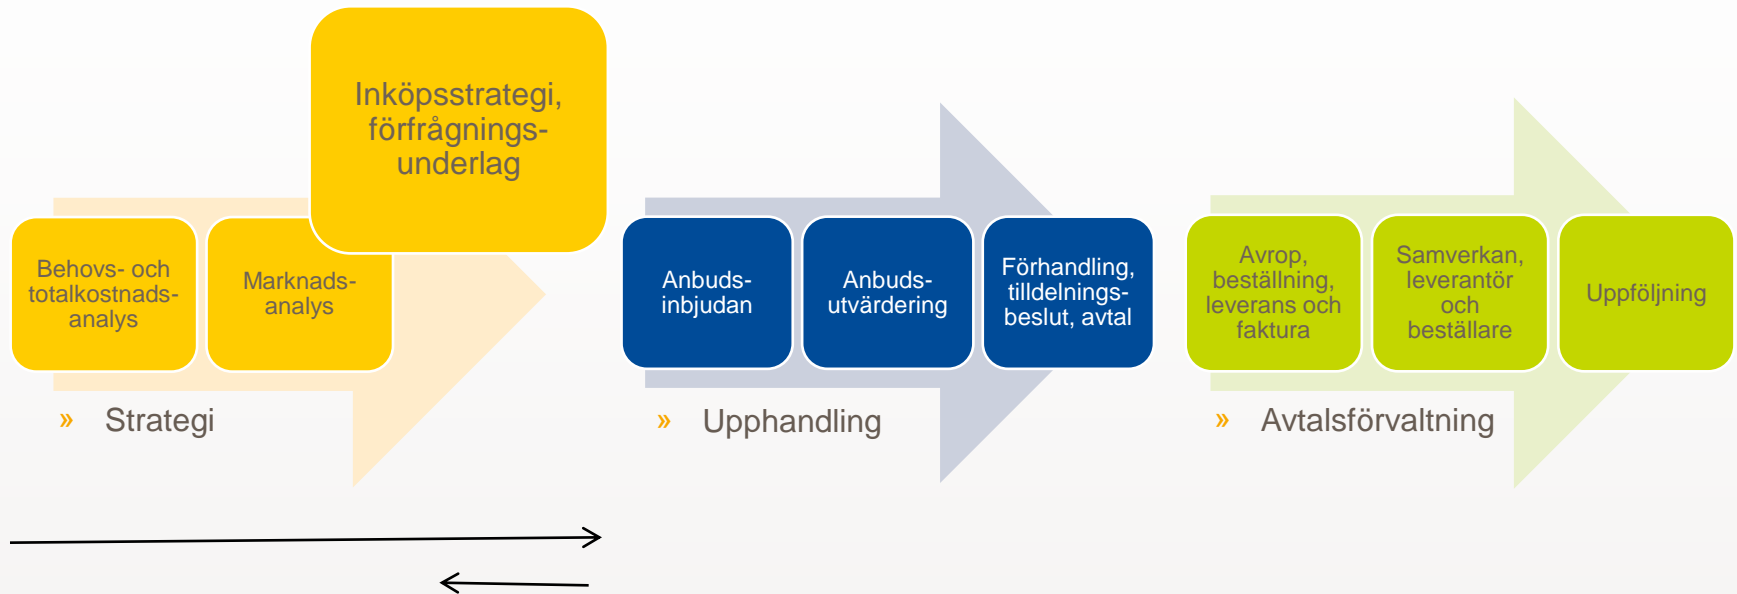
Inköpsstrategi, förfrågningsunderlag

Behovs- och totalkostnadsanalys

Marknadsanalys

» Strategi

Anbudsinbjudan

Anbudsutvärdering

Förhandling, tilldelningsbeslut, avtal

» Upphandling

Avrop, beställning, leverans och faktura

Samverkan, leverantör och beställare

Uppföljning

» Avtalsförvaltning